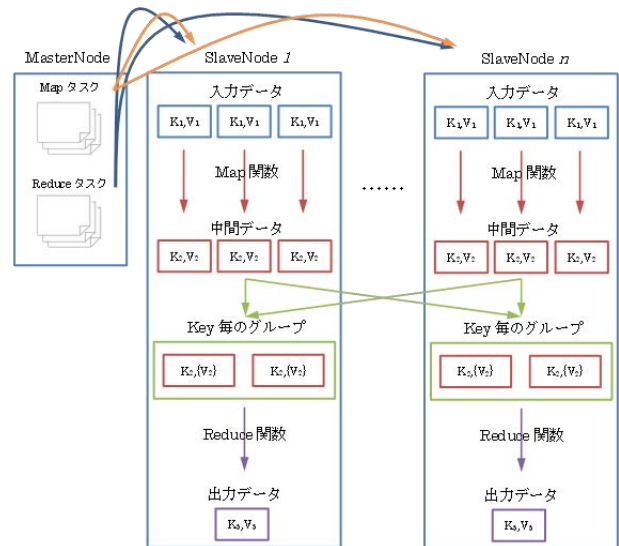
MasterNode

Map タスク

Reduce タスク

SlaveNode 1

入力データ

$K_1,V_1$ $K_1,V_1$ $K_1,V_1$

Map 関数

中間データ

$K_2,V_2$ $K_2,V_2$ $K_2,V_2$

Key 毎のグループ

$K_2,\{V_2\}$ $K_2,\{V_2\}$

Reduce 関数

出力データ

$K_3,V_3$

……

SlaveNode n

入力データ

$K_1,V_1$ $K_1,V_1$ $K_1,V_1$

Map 関数

中間データ

$K_2,V_2$ $K_2,V_2$ $K_2,V_2$

Key 毎のグループ

$K_2,\{V_2\}$ $K_2,\{V_2\}$

Reduce 関数

出力データ

$K_3,V_3$